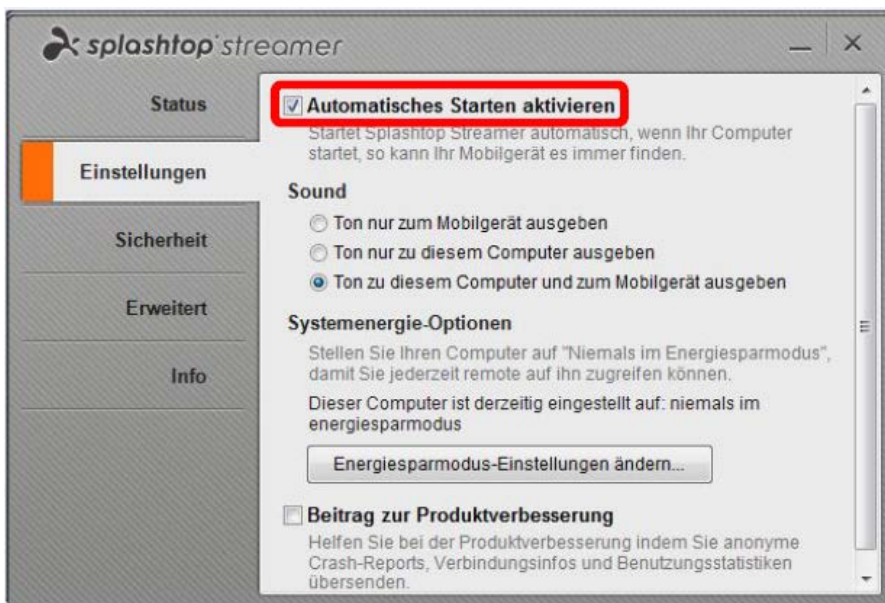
splashtop streamer

Status

Einstellungen

Sicherheit

Erweitert

Info

Automatisches Starten aktivieren

Startet Splashtop Streamer automatisch, wenn Ihr Computer startet, so kann Ihr Mobilgerät es immer finden.

Sound

Ton nur zum Mobilgerät ausgeben

Ton nur zu diesem Computer ausgeben

Ton zu diesem Computer und zum Mobilgerät ausgeben

Systemenergie-Optionen

Stellen Sie Ihren Computer auf "Niemals im Energiesparmodus", damit Sie jederzeit remote auf ihn zugreifen können.

Dieser Computer ist derzeitig eingestellt auf: niemals im energiesparmodus

Energiesparmodus-Einstellungen ändern...

Beitrag zur Produktverbesserung

Helfen Sie bei der Produktverbesserung indem Sie anonyme Crash-Reports, Verbindungsinfos und Benutzungsstatistiken übersenden.